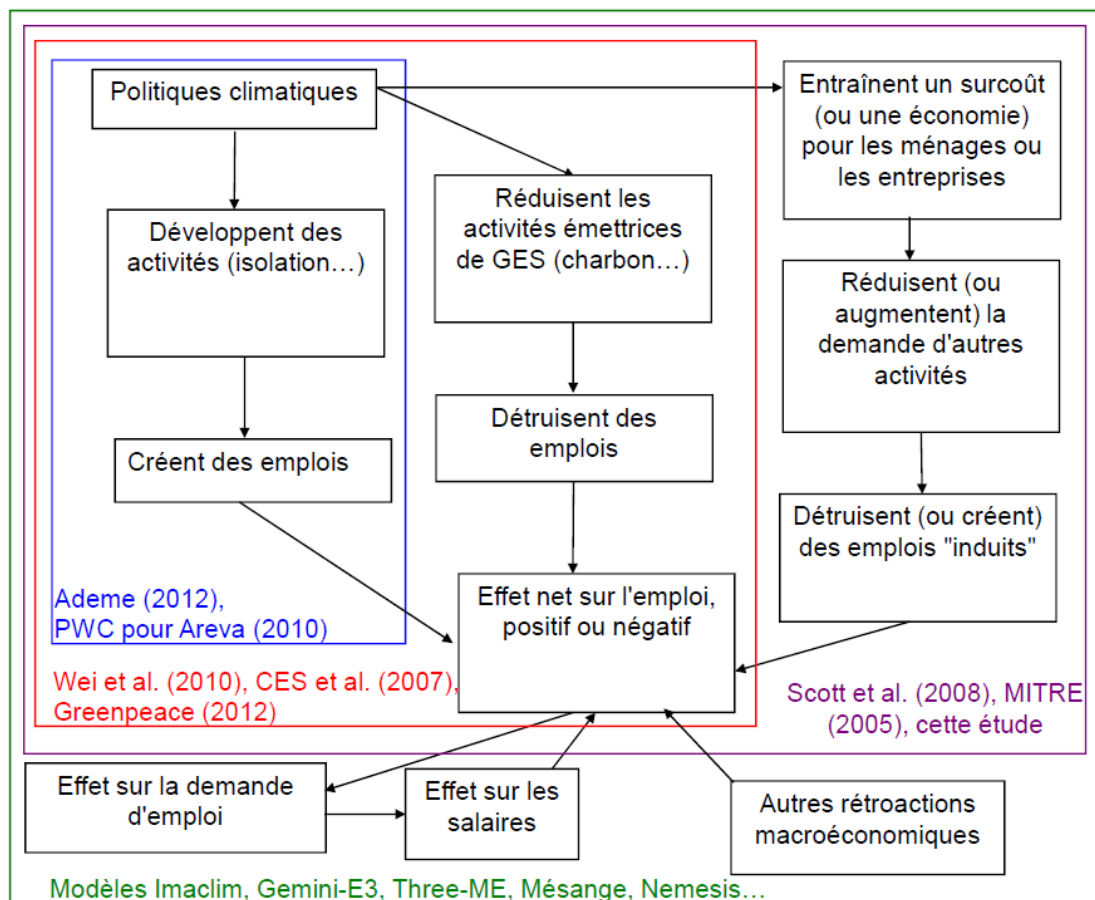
Politiques climatiques

Développent des activités (isolation…)

Créent des emplois

Réduisent les activités émettrices de GES (charbon…)

Détruisent des emplois

Entraînent un surcoût (ou une économie) pour les ménages ou les entreprises

Réduisent (ou augmentent) la demande d'autres activités

Détruisent (ou créent) des emplois "induits"

Effet net sur l'emploi, positif ou négatif

Ademe (2012), PWC pour Areva (2010)

Wei et al. (2010), CES et al. (2007), Greenpeace (2012)

Scott et al. (2008), MITRE (2005), cette étude

Effet sur la demande d'emploi

Effet sur les salaires

Autres rétroactions macroéconomiques

Modèles Imaclim, Gemini-E3, Three-ME, Mésange, Nemesis…